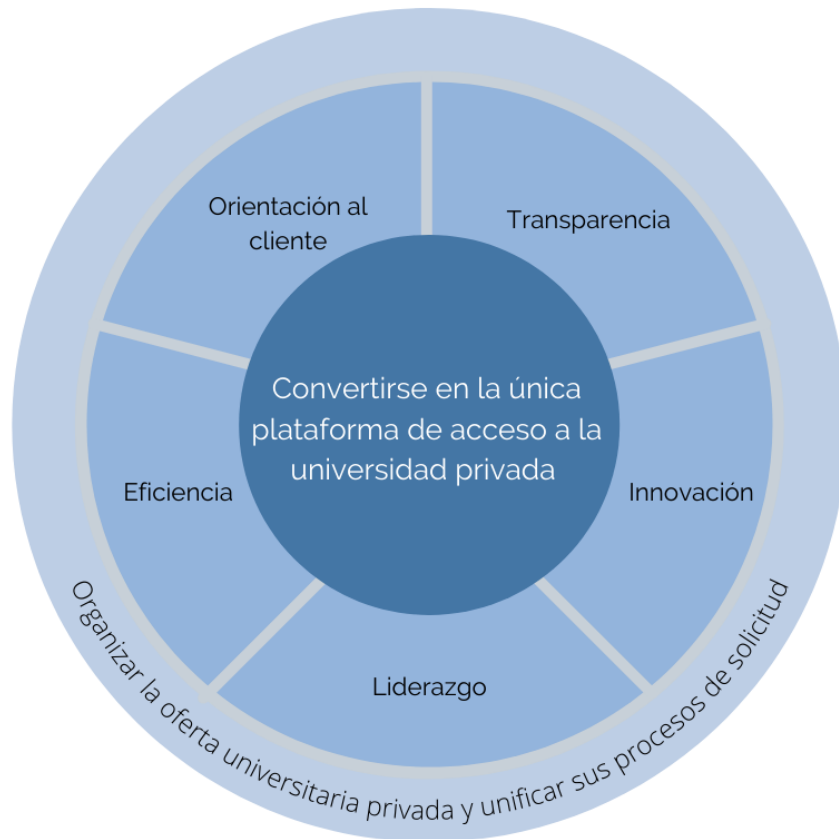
Orientación al cliente

Transparencia

Convertirse en la única plataforma de acceso a la universidad privada

Eficiencia

Innovación

Liderazgo

Organizar la oferta universitaria privada y unificar sus procesos de solicitud